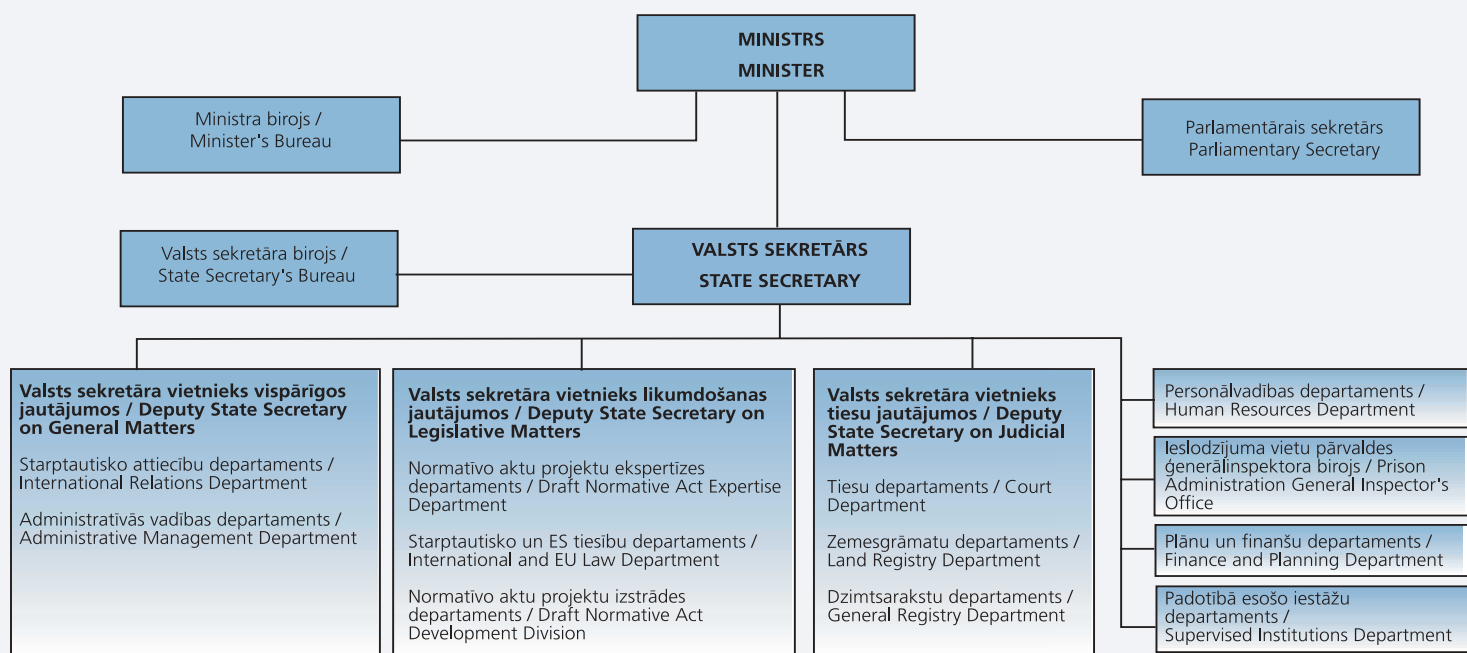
MINISTRS
MINISTER

Ministra birojs / Minister's Bureau

Parlamentārais sekretārs Parliamentary Secretary

Valsts sekretāra birojs / State Secretary's Bureau

VALSTS SEKRETĀRS
STATE SECRETARY

Valsts sekretāra vietnieks vispārīgos jautājumos / Deputy State Secretary on General Matters

Starptautisko attiecību departaments / International Relations Department

Administratīvās vadības departaments / Administrative Management Department

Valsts sekretāra vietnieks likumdošanas jautājumos / Deputy State Secretary on Legislative Matters

Normatīvo aktu projektu ekspertīzes departaments / Draft Normative Act Expertise Department

Starptautisko un ES tiesību departaments / International and EU Law Department

Normatīvo aktu projektu izstrādes departaments / Draft Normative Act Development Division

Valsts sekretāra vietnieks tiesu jautājumos / Deputy State Secretary on Judicial Matters

Tiesu departaments / Court Department

Zemesgrāmatu departaments / Land Registry Department

Dzimtsarakstu departaments / General Registry Department

Personālvadības departaments / Human Resources Department

Ieslodzījuma vietu pārvaldes ģenerālinspektora birojs / Prison Administration General Inspector's Office

Plānu un finanšu departaments / Finance and Planning Department

Padotībā esošo iestāžu departaments / Supervised Institutions Department